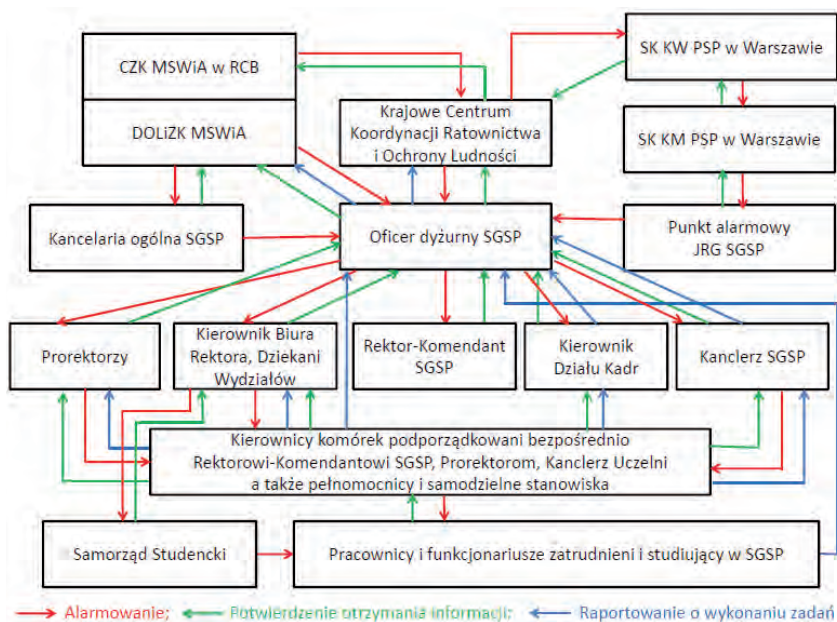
CZK MSWiA w RCB

DOLiZK MSWiA

SK KW PSP w Warszawie

Krajowe Centrum Koordynacji Ratownictwa i Ochrony Ludności

SK KM PSP w Warszawie

Kancelaria ogólna SGSP

Oficer dyżurny SGSP

Punkt alarmowy JRG SGSP

Prorektorzy

Kierownik Biura Rektora, Dziekani Wydziałów

Rektor-Komendant SGSP

Kierownik Działu Kadr

Kanclerz SGSP

Kierownicy komórek podporządkowani bezpośrednio Rektorowi-Komendantowi SGSP, Prorektorom, Kanclerz Uczelni a także pełnomocnicy i samodzielne stanowiska

Samorząd Studencki

Pracownicy i funkcjonariusze zatrudnieni i studiujący w SGSP

Alarmowanie; Potwierdzenie otrzymania informacji; Raportowanie o wykonaniu zadań